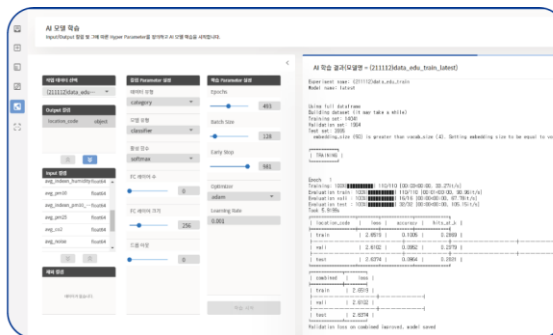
AI 모델 학습

Input/Output 항목 및 그에 따른 Hyper Parameter를 참조하고 AI 모델 학습을 시작합니다.

학습 데이터 선택
(211112)data_edu...

Output 항목
location_code object

Input 항목
avg_indoor_humidity float64
avg_indoor_humidity float64
avg_pm10 float64
avg_pm25 float64
avg_indoor_pm10 float64
avg_co2 float64
avg_noise float64

에러 정보

모델 Parameter 설정
데이터 유형
category
모델 유형
classifier
활성 함수
softmax
FC 레이어 수
0
FC 레이어 크기
256
드롭 아웃
0

학습 Parameter 설정
Epochs
400
Batch Size
128
Early Stop
500
Optimizer
adam
Learning Rate
0.001

학습 시작

AI 학습 결과(모델명 = (211112)data_edu_train_latest)

Experiment name: (211112)data_edu
Model name: latest

Using full datasets
Building dataset (it may take a while)
Training set: 14040
Validation set: 1004
Test set: 2006
embedding_size (50) is greater than vocab_size (4). Setting embedding size to be equal to vocab_size.

Epoch 1
Training: 100% 110/110 [00:00<00:00, 28.27it/s]
Evaluation train: 100% 110/110 [00:01<00:00, 98.38it/s]
Evaluation vali : 100% 16/16 [00:00<00:00, 67.78it/s]
Evaluation test : 100% 32/32 [00:00<00:00, 106.75it/s]
Took 5.9196s

| location_code | loss | accuracy | hits_at_k |
| train | 2.0815 | 0.1005 | 0.2969 |
| vali | 2.0102 | 0.0962 | 0.2979 |
| test | 2.0274 | 0.0984 | 0.2931 |

| combined | loss |
| train | 2.0815 |
| vali | 2.0102 |
| test | 2.0274 |

Validation loss on combined improved, model saved